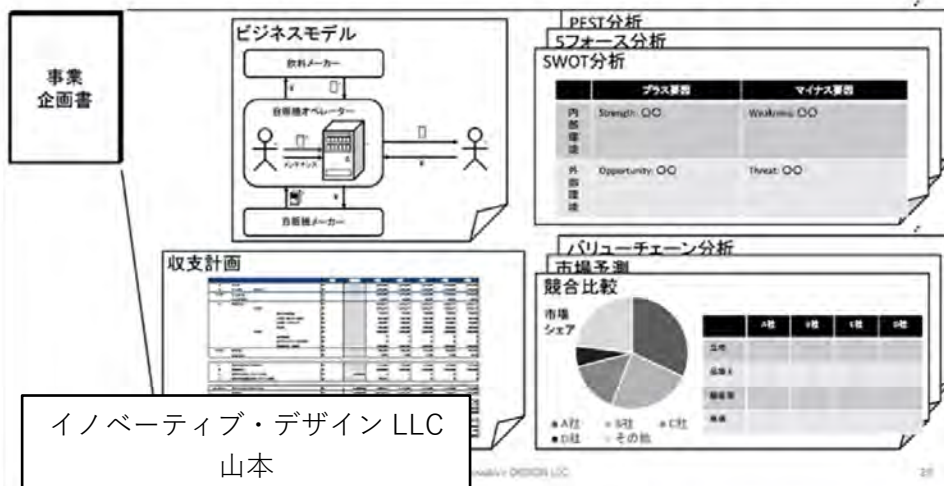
事業
企画書

ビジネスモデル

飲料メーカー

自販機オペレーター

メンテナンス

自販機メーカー

PEST分析

5フォース分析

SWOT分析

| | プラス要因 | マイナス要因 |
|---|---|---|
| 内部環境 | Strength: ○○ | Weakness: ○○ |
| 外部環境 | Opportunity: ○○ | Threat: ○○ |

収支計画

バリューチェーン分析

市場予測

競合比較

市場シェア

■A社 ■B社 ■C社
■D社 ■その他

| | A社 | B社 | C社 | D社 |
|---|---|---|---|---|
| 品質 | | | | |
| 価格 | | | | |
| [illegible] | | | | |
| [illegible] | | | | |

イノベーティブ・デザイン LLC
山本

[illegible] DESIGN LLC

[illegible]